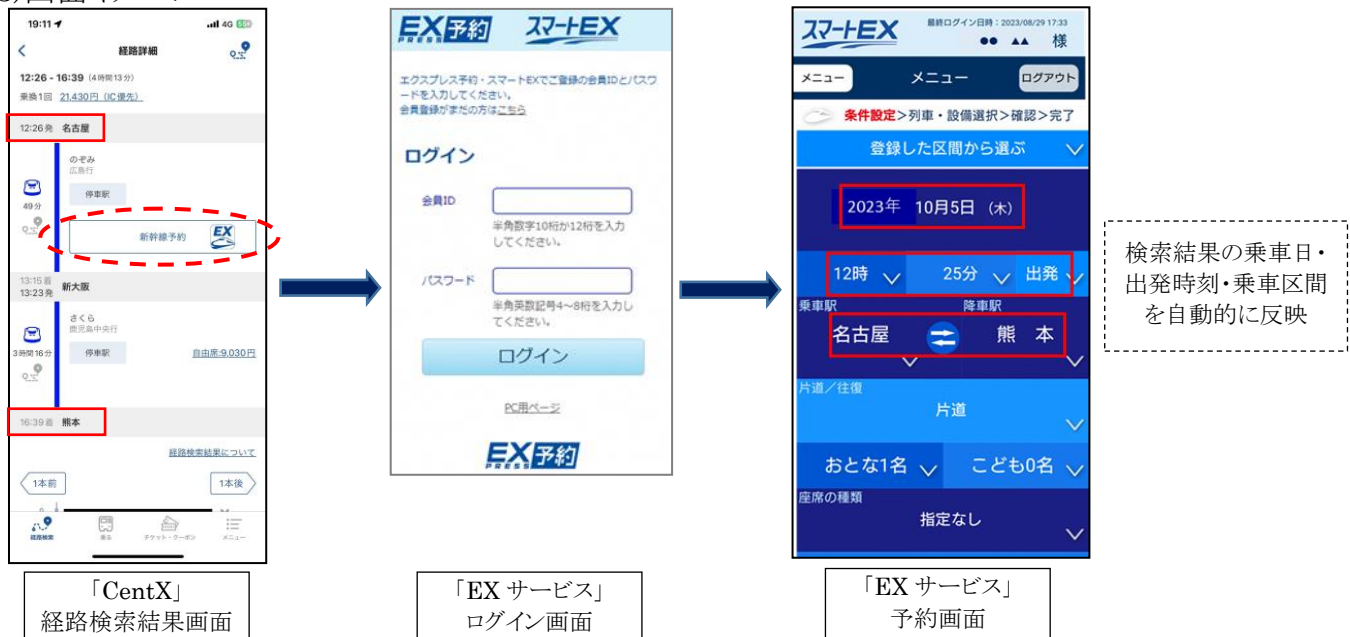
19:11 4G

経路詳細

12:26 - 16:39 (4時間13分)

乗換1回 21,430円 (IC優先)

12:26発 名古屋

のぞみ
広島行

49分

停車駅

新幹線予約 EX

13:15着
13:23発 新大阪

さくら
鹿児島中央行

3時間16分

停車駅

自由席:9,030円

16:39着 熊本

経路検索結果について

1本前

1本後

経路検索 乗る チケット・クーポン メニュー

「CentX」
経路検索結果画面

EX予約 スマートEX

エクスプレス予約・スマートEXでご登録の会員IDとパスワードを入力してください。
会員登録がまだの方はこちら

ログイン

会員ID

半角数字10桁か12桁を入力してください。

パスワード

半角英数記号4~8桁を入力してください。

ログイン

PC用ページ

EX予約

「EX サービス」
ログイン画面

スマートEX 最終ログイン日時:2023/08/29 17:33
●● ▲▲ 様

メニュー メニュー ログアウト

条件設定>列車・設備選択>確認>完了

登録した区間から選ぶ

2023年 10月5日 (木)

12時 25分 出発

乗車駅 降車駅

名古屋 熊本

片道/往復

片道

おとな1名 こども0名

座席の種類

指定なし

「EX サービス」
予約画面

検索結果の乗車日・出発時刻・乗車区間を自動的に反映